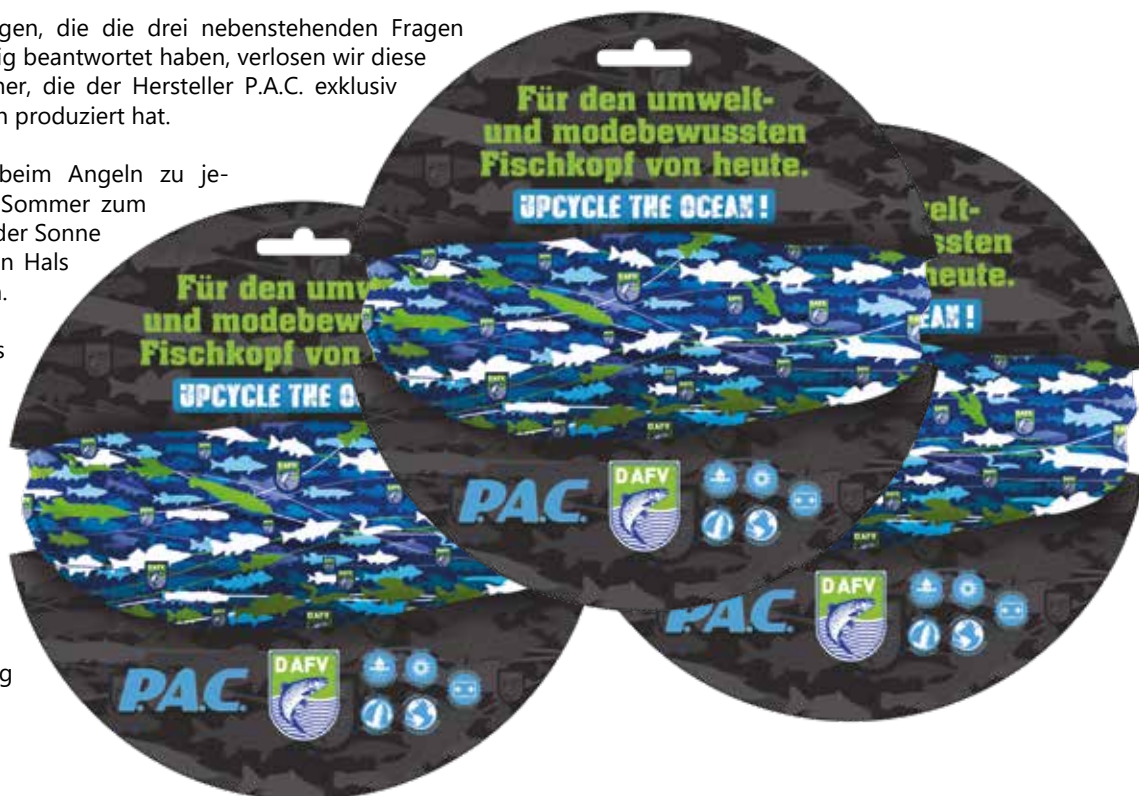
gen, die die drei nebenstehenden Fragen ig beantwortet haben, verlosen wir diese her, die der Hersteller P.A.C. exklusiv n produziert hat.

beim Angeln zu je- Sommer zum der Sonne n Hals n.

s

g

Für den umwelt- und modebewussten Fischkopf von heute.

UPCYCLE THE OCEAN!

P.A.C.

DAFV

Für den umw und modebew Fischkopf von

UPCYCLE THE O

P.A.C.

DAFV

welt- ussten heute.

EAN!

DAFV